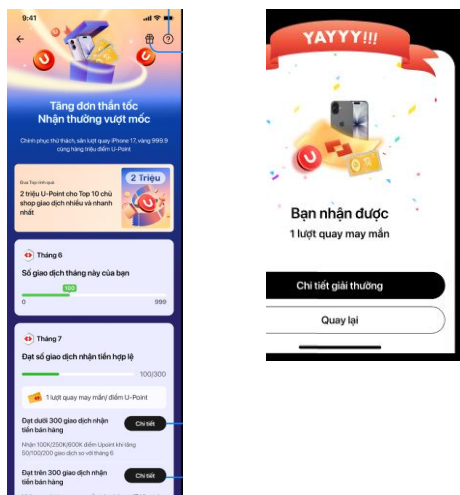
9:41

Tăng đơn thần tốc
Nhận thưởng vượt mốc

Chinh phục thử thách, săn lượt quay iPhone 17, vàng 999.9 cùng hàng triệu điểm U-Point

Đua Top nhận quà
2 triệu U-Point cho Top 10 chủ shop giao dịch nhiều và nhanh nhất

2 Triệu

Tháng 6
Số giao dịch tháng này của bạn
100
0
999

Tháng 7
Đạt số giao dịch nhận tiền hợp lệ
100/300

1 lượt quay may mắn/ điểm U-Point

Đạt dưới 300 giao dịch nhận tiền bán hàng
Chi tiết
Nhận 100K/250K/600K điểm Upoint khi tăng 50/100/200 giao dịch so với tháng 6

Đạt trên 300 giao dịch nhận tiền bán hàng
Chi tiết

YAYYY!!!

Bạn nhận được
1 lượt quay may mắn

Chi tiết giải thưởng

Quay lại